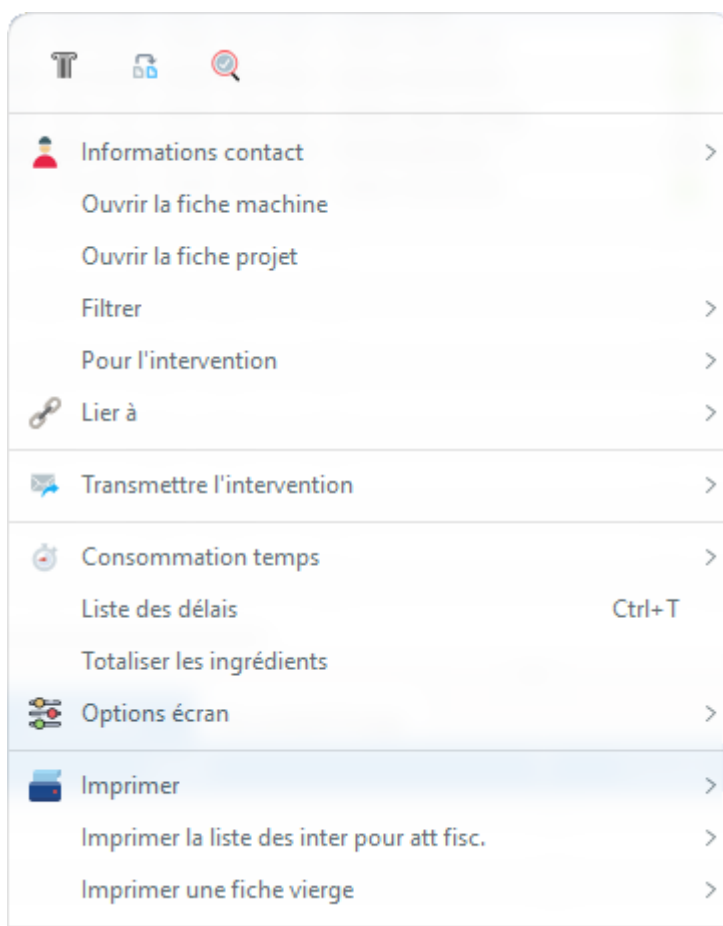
Informations contact
Ouvrir la fiche machine
Ouvrir la fiche projet
Filtrer
Pour l'intervention
Lier à

Transmettre l'intervention

Consommation temps
Liste des délais Ctrl+T
Totaliser les ingrédients
Options écran

Imprimer
Imprimer la liste des inter pour att fisc.
Imprimer une fiche vierge